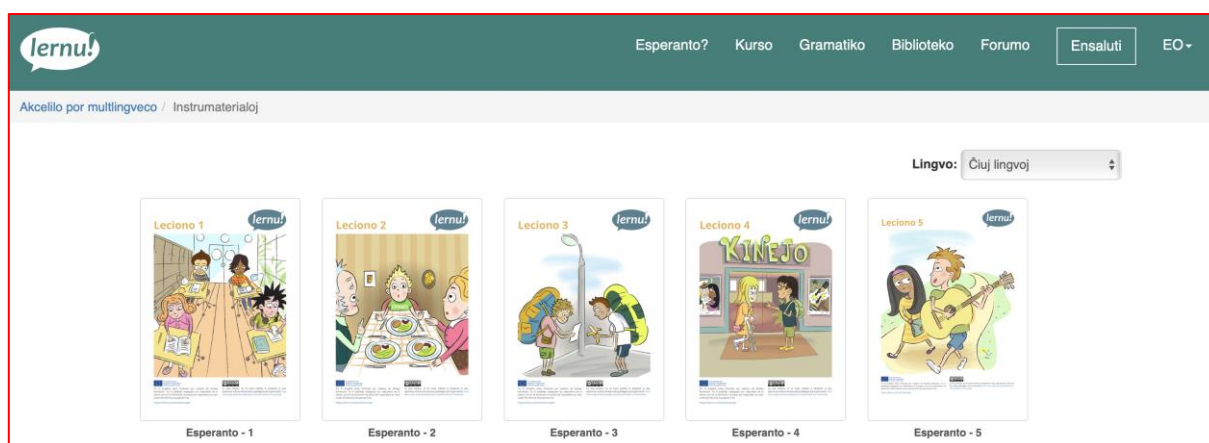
lernu!

Esperanto? Kurso Gramatiko Biblioteko Forumo Ensaluti EO

Akcelilo por multlingveco / Instrumaterialoj

Lingvo: Ĉiuj lingvoj

Leciono 1 lernu!

Esperanto - 1

Leciono 2 lernu!

Esperanto - 2

Leciono 3 lernu!

Esperanto - 3

Leciono 4 lernu! KINEJO

Esperanto - 4

Leciono 5 lernu!

Esperanto - 5